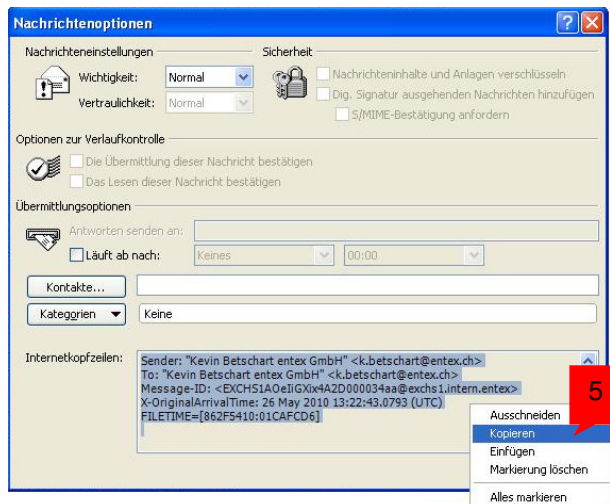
Nachrichtenoptionen

Nachrichteneinstellungen

Wichtigkeit: Normal

Vertraulichkeit: Normal

Sicherheit

Nachrichteninhalte und Anlagen verschlüsseln

Dig. Signatur ausgehenden Nachrichten hinzufügen

S/MIME-Bestätigung anfordern

Optionen zur Verlaufkontrolle

Die Übermittlung dieser Nachricht bestätigen

Das Lesen dieser Nachricht bestätigen

Übermittlungsoptionen

Antworten senden an:

Läuft ab nach: Keines 00:00

Kontakte...

Kategorien Keine

Internetkopfzeilen:

Sender: "Kevin Betschart entex GmbH" <k.betschart@entex.ch>
To: "Kevin Betschart entex GmbH" <k.betschart@entex.ch>
Message-ID: <EXCHS1AOeIiGXix4A2D000034aa@exchs1.intern.entex>
X-OriginalArrivalTime: 26 May 2010 13:22:43.0793 (UTC)
FILETIME=[862F5410:01CAFCD6]

5

Ausschneiden
Kopieren
Einfügen
Markierung löschen
Alles markieren